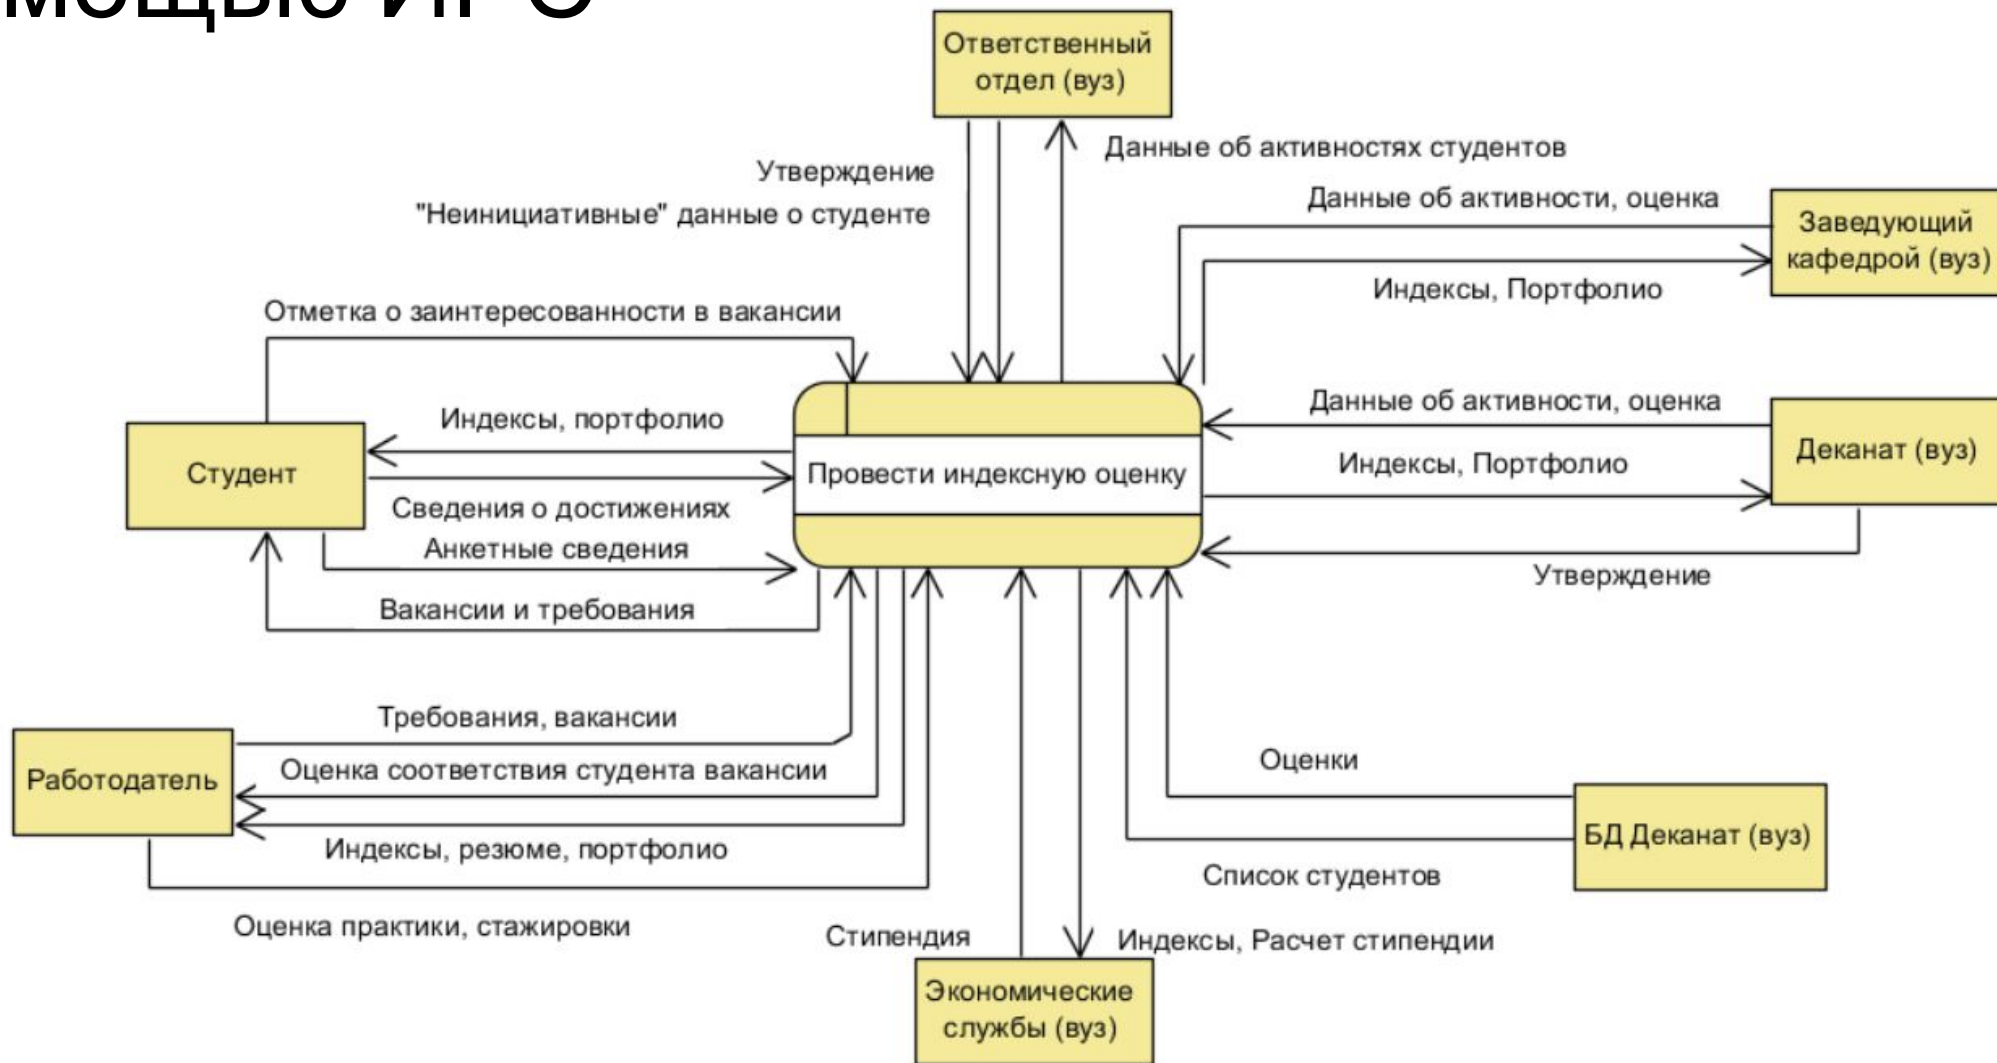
мощью ИГС

Ответственный отдел (вуз)

Утверждение

"Неинициативные" данные о студенте

Данные об активностях студентов

Данные об активности, оценка

Заведующий кафедрой (вуз)

Индексы, Портфолио

Отметка о заинтересованности в вакансии

Индексы, портфолио

Студент

Провести индексную оценку

Сведения о достижениях

Анкетные сведения

Вакансии и требования

Данные об активности, оценка

Деканат (вуз)

Индексы, Портфолио

Утверждение

Требования, вакансии

Работодатель

Оценка соответствия студента вакансии

Индексы, резюме, портфолио

Оценка практики, стажировки

Оценки

БД Деканат (вуз)

Список студентов

Стипендия

Индексы, Расчет стипендии

Экономические службы (вуз)